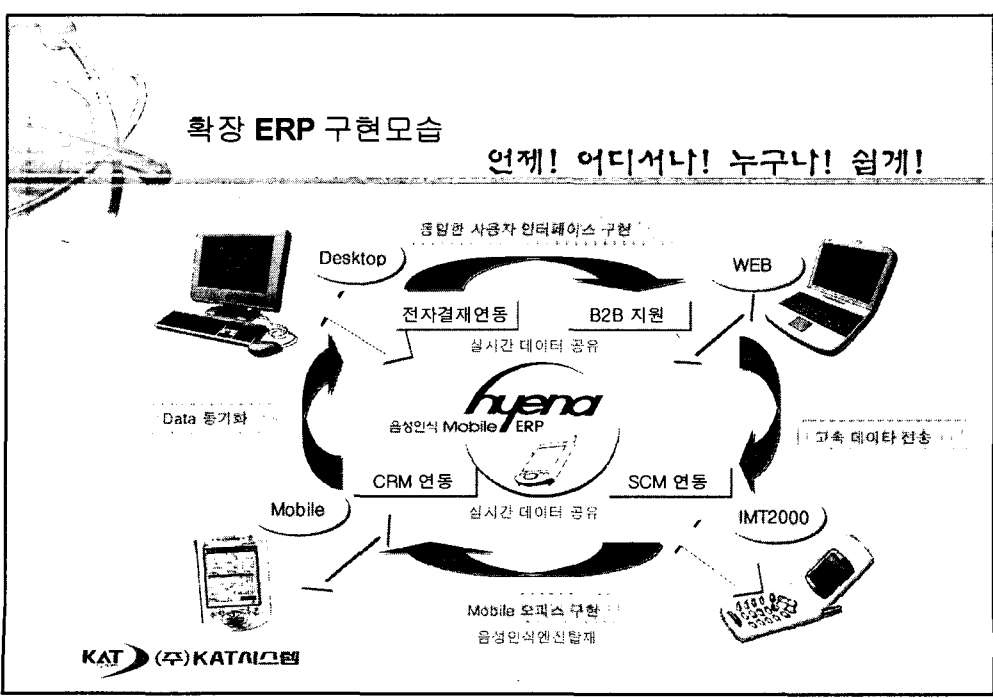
확장 ERP 구현모습

언제! 어디서나! 누구나! 쉽게!

통합한 사용자 인터페이스 구현

Desktop

WEB

전자결재연동

B2B 지원

실시간 데이터 공유

hyena

음성인식 Mobile ERP

Data 동기화

고속 데이터 전송

CRM 연동

SCM 연동

실시간 데이터 공유

Mobile

IMT2000

Mobile 오피스 구현

음성인식엔진탑재

KAT (주)KAT시스템